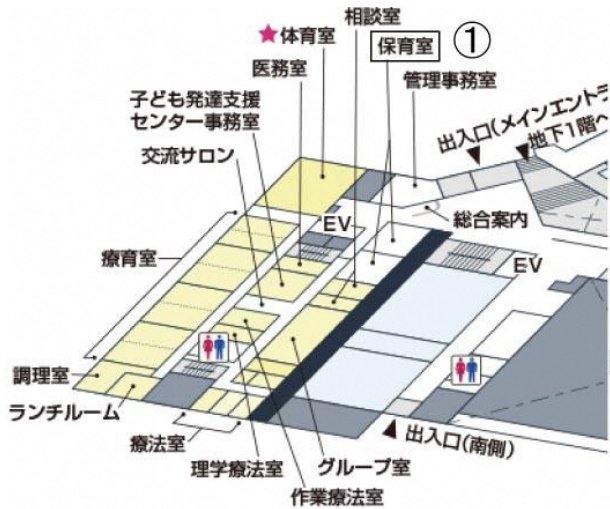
★体育室
相談室
保育室 ①
医務室
管理事務室
子ども発達支援センター事務室
出入口(メインエントラ
地下1階へ
交流サロン
EV
総合案内
療育室
EV
調理室
ランチルーム
療法室
出入口(南側)
理学療法室
グループ室
作業療法室